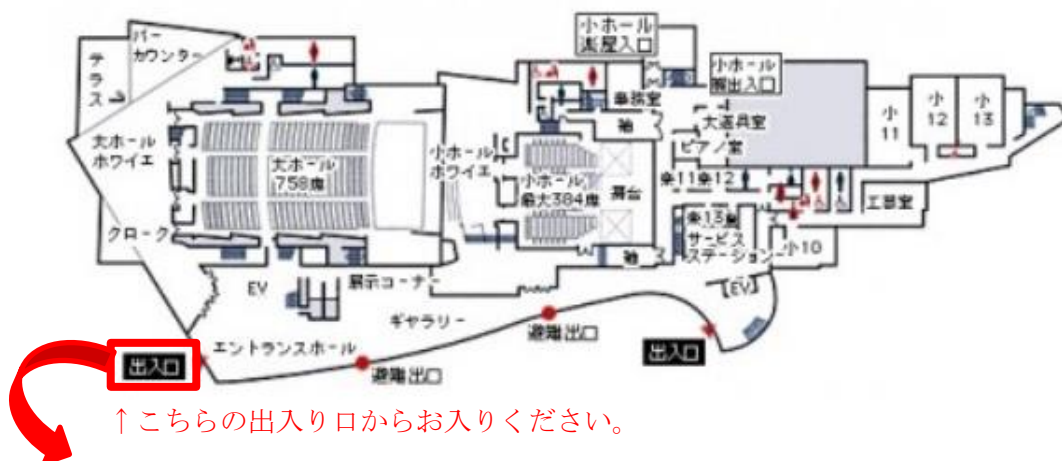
小ホール
楽屋入口

小ホール
搬出入口

バー
カウンター

テラス

大ホール
ホワイエ

大ホール
758席

クローク

小ホール
ホワイエ

小ホール
最大384席

舞台

事務室

倉

大道具室

ピアノ室

楽11

楽12

楽13

サービス
ステーション

小10

小
11

小
12

小
13

工芸室

倉

EV

展示コーナー

ギャラリー

エントランスホール

避難出口

避難出口

EV

出入口

出入口

↑こちらの出入り口からお入りください。